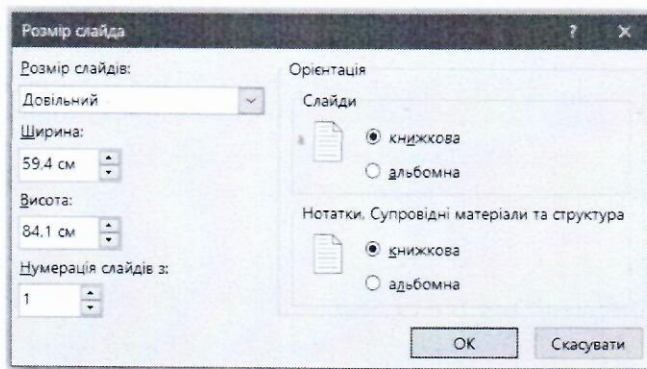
Розмір слайда

?

Розмір слайдів:

Довільний

Ширина:

59,4 см

Висота:

84,1 см

Нумерація слайдів з:

1

Орієнтація

Слайди

книжкова

альбомна

Нотатки, Супровідні матеріали та структура

книжкова

альбомна

OK

Скасувати